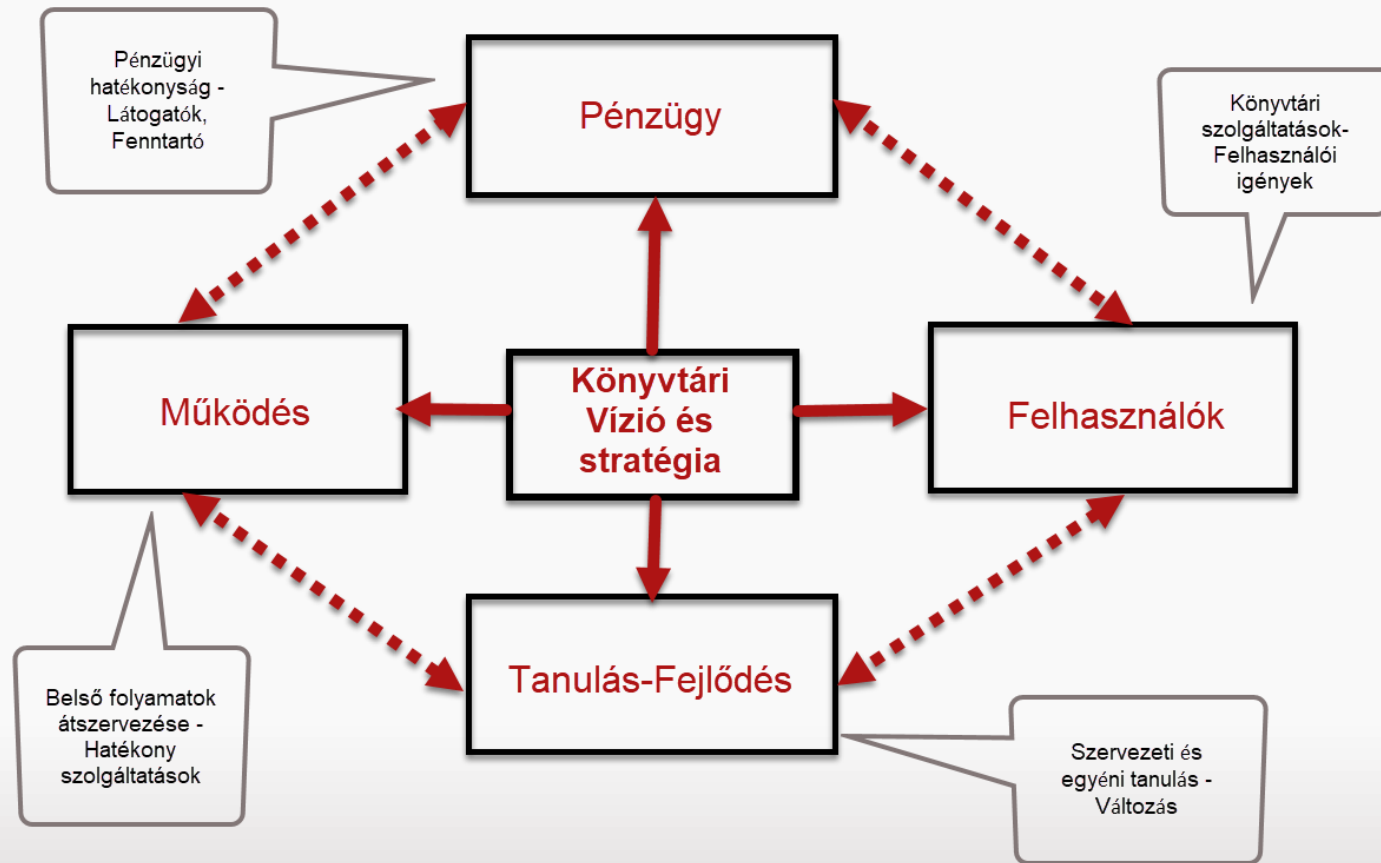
Pénzügyi hatékonyság - Látogatók, Fenntartó

Pénzügy

Könyvtári szolgáltatások- Felhasználói igények

Működés

Könyvtári Vízió és stratégia

Felhasználók

Tanulás-Fejlődés

Belső folyamatok átszervezése - Hatékony szolgáltatások

Szervezeti és egyéni tanulás - Változás